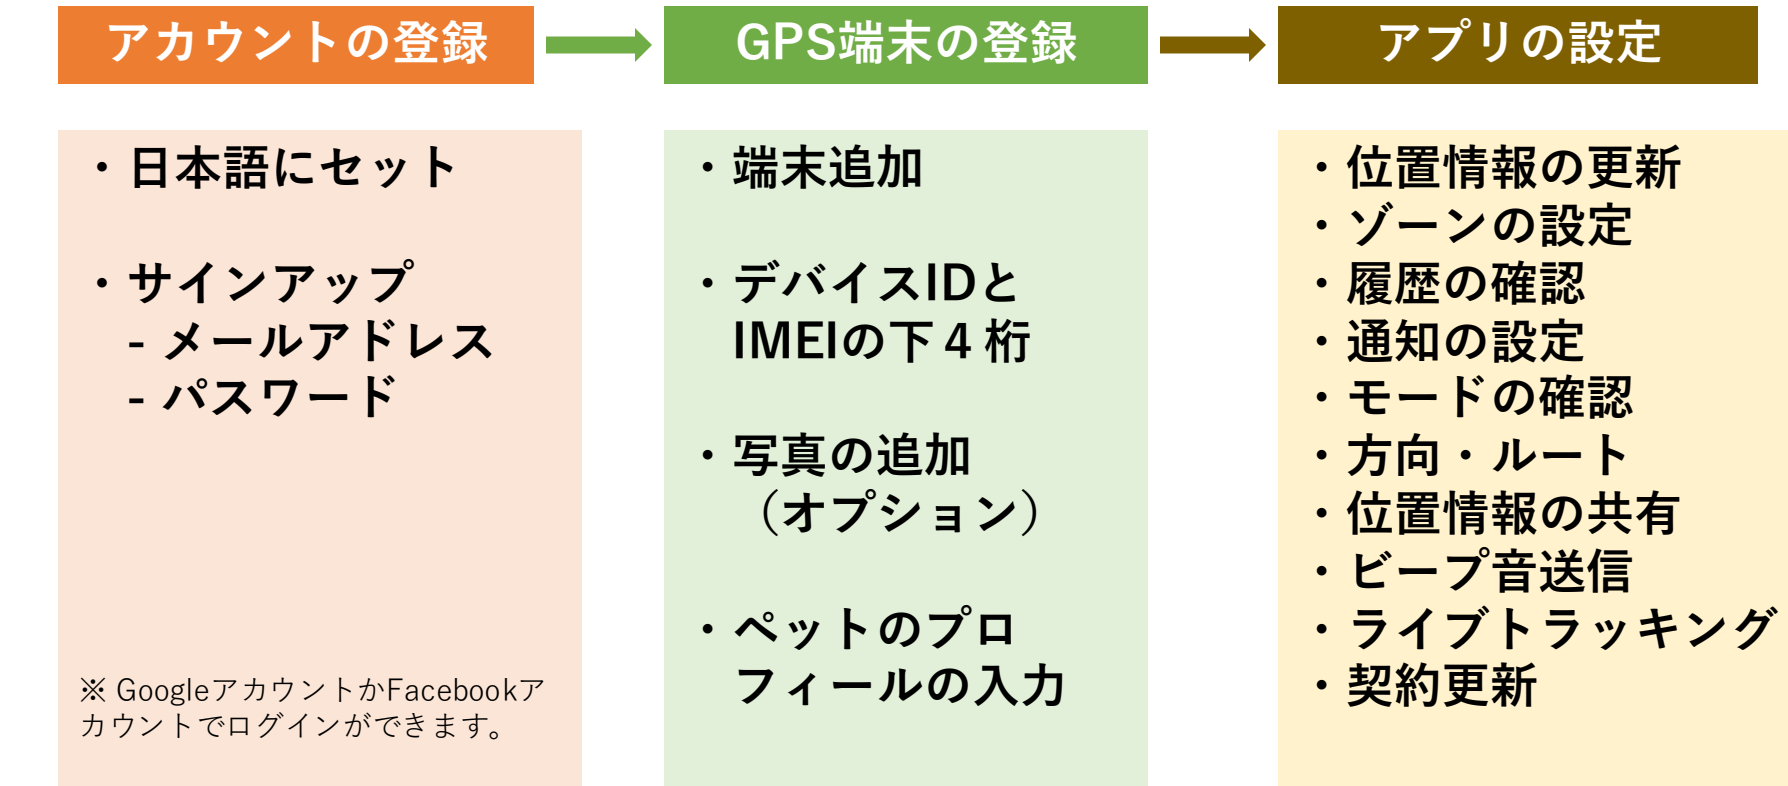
アカウントの登録

GPS端末の登録

アプリの設定

・日本語にセット

・サインアップ
- メールアドレス
- パスワード

※ GoogleアカウントかFacebookアカウントでログインができます。

・端末追加

・デバイスIDとIMEIの下４桁

・写真の追加
（オプション）

・ペットのプロフィールの入力

・位置情報の更新
・ゾーンの設定
・履歴の確認
・通知の設定
・モードの確認
・方向・ルート
・位置情報の共有
・ビープ音送信
・ライブトラッキング
・契約更新